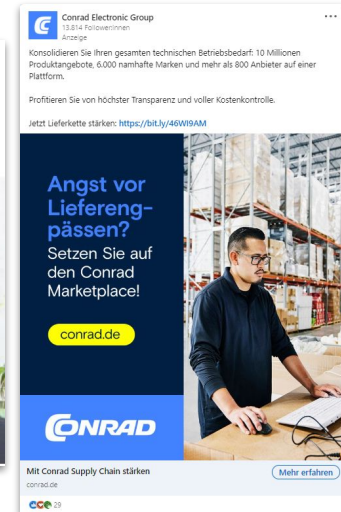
Conrad Electronic Group
13.814 Follower:innen
Anzeige

...

Konsolidieren Sie Ihren gesamten technischen Betriebsbedarf: 10 Millionen Produktangebote, 6.000 namhafte Marken und mehr als 800 Anbieter auf einer Plattform.

Profitieren Sie von höchster Transparenz und voller Kostenkontrolle.

Jetzt Lieferkette stärken: https://bit.ly/46WI9AM

Angst vor Lieferengpässen?

Setzen Sie auf den Conrad Marketplace!

conrad.de

CONRAD

Mit Conrad Supply Chain stärken
conrad.de

Mehr erfahren

29